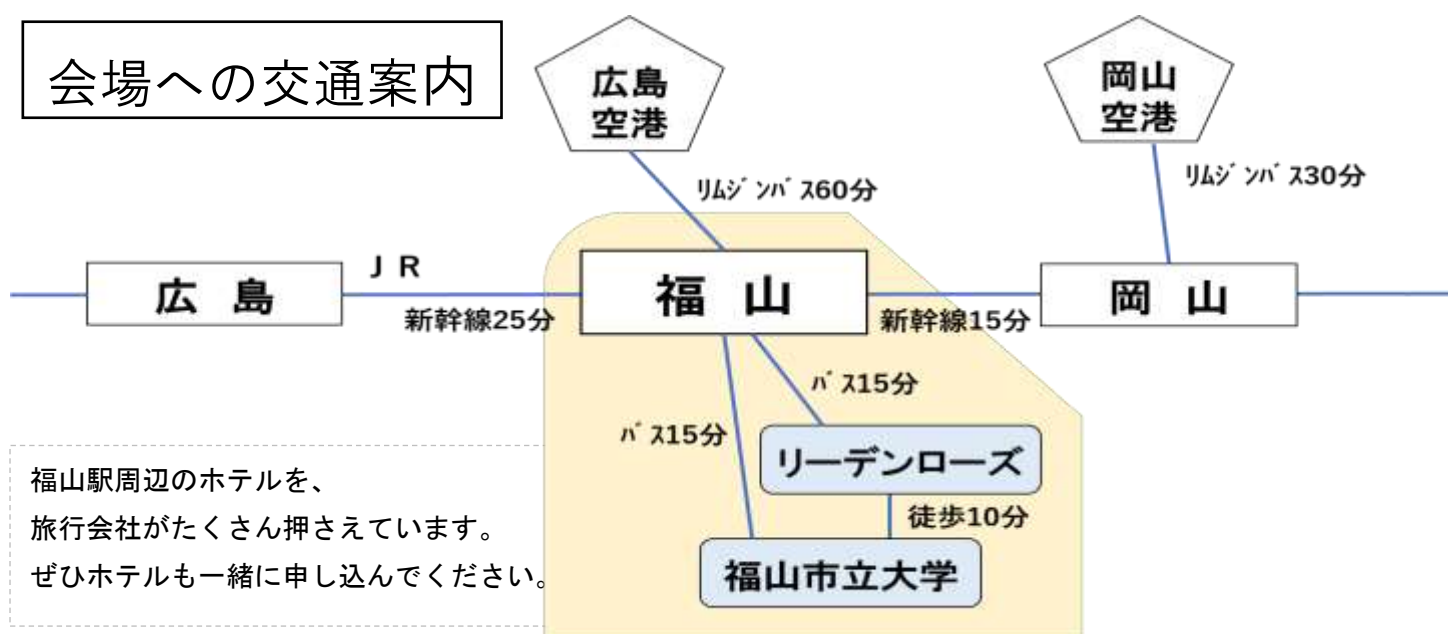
会場への交通案内

広島
空港

岡山
空港

ﾘﾑｼﾞﾝﾊﾞｽ60分

ﾘﾑｼﾞﾝﾊﾞｽ30分

広 島

ＪＲ
新幹線25分

福 山

新幹線15分

岡 山

ﾊﾞｽ15分

ﾊﾞｽ15分

リーデンローズ

徒歩10分

福山市立大学

福山駅周辺のホテルを、
旅行会社がたくさん押さえています。
ぜひホテルも一緒に申し込んでください。